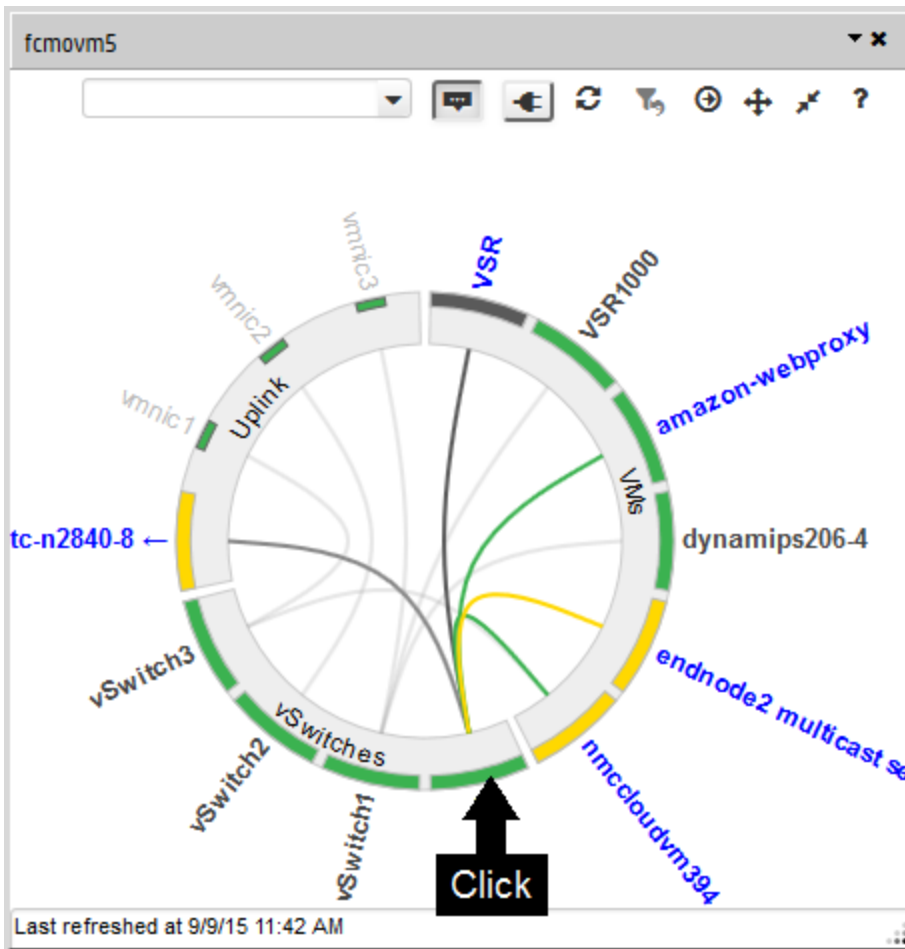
fcmovm5

vmnic3
vmnic2
vmnic1
Uplink
VSR
VSR1000
amazon-webproxy
VMs
dynamips206-4
tc-n2840-8 ←
endnode2 multicast se
vSwitch3
vSwitches
vSwitch2
vSwitch1
nmccloudvm394
Click

Last refreshed at 9/9/15 11:42 AM